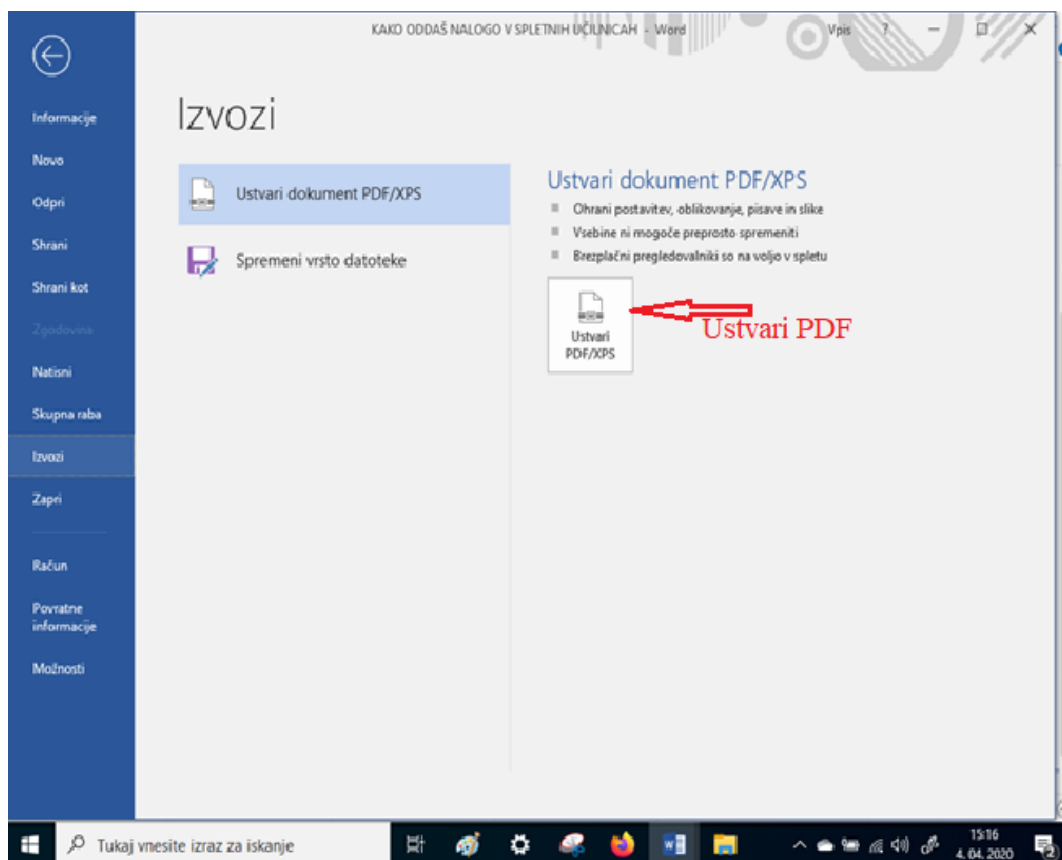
KAKO ODDAŠ NALOGO V SPLETNIH UČILNICAH - Word

Vpis ?

Informacije

Novo

Odpri

Shrani

Shrani kot

Zgodovina

Natisni

Skupna raba

Izvozi

Zapri

Račun

Povratne informacije

Možnosti

Izvozi

Ustvari dokument PDF/XPS

Spremeni vrsto datoteke

Ustvari dokument PDF/XPS

Ohrani postavitev, oblikovanje, pisave in slike

Vsebine ni mogoče preprosto spremeniti

Brezplačni pregledovalniki so na voljo v spletu

Ustvari PDF/XPS

Ustvari PDF

Tukaj vnesite izraz za iskanje

15:16
4. 04. 2020